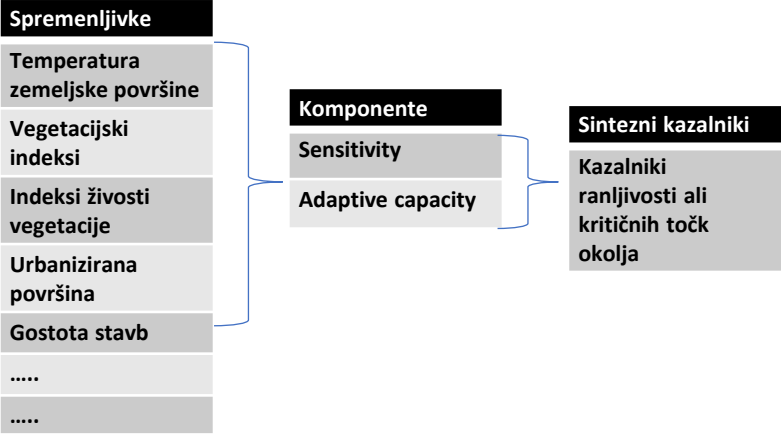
Spremenljivke

Temperatura zemeljske površine

Vegetacijski indeksi

Indeksi živosti vegetacije

Urbanizirana površina

Gostota stavb

…..

…..

Komponente

Sensitivity

Adaptive capacity

Sintezni kazalniki

Kazalniki ranljivosti ali kritičnih točk okolja